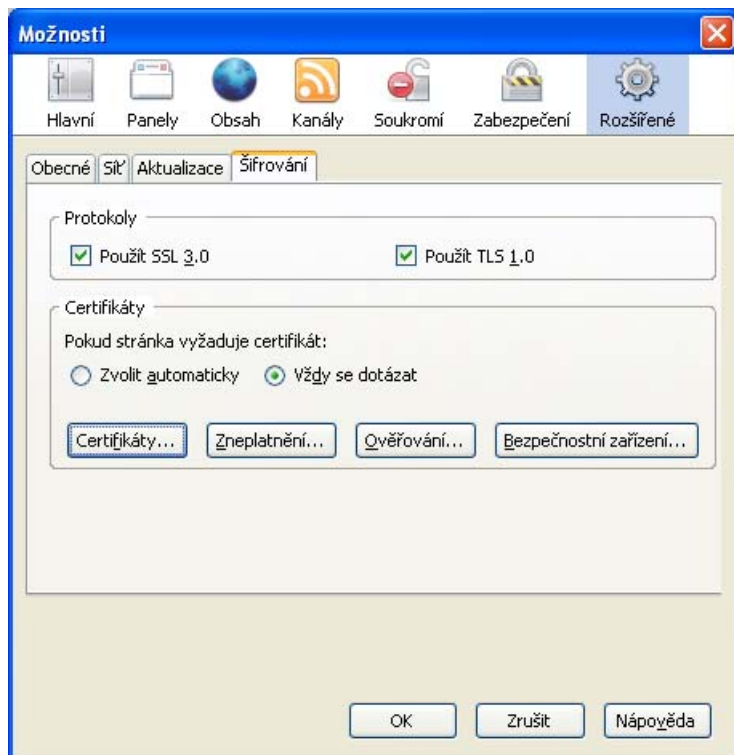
Možnosti

Hlavní Panely Obsah Kanály Soukromí Zabezpečení Rozšířené

Obecné Síť Aktualizace Šifrování

Protokoly

Použít SSL 3.0

Použít TLS 1.0

Certifikáty

Pokud stránka vyžaduje certifikát:

Zvolit automaticky

Vždy se dotázat

Certifikáty...

Zneplatnění...

Ověřování...

Bezpečnostní zařízení...

OK

Zrušit

Nápověda